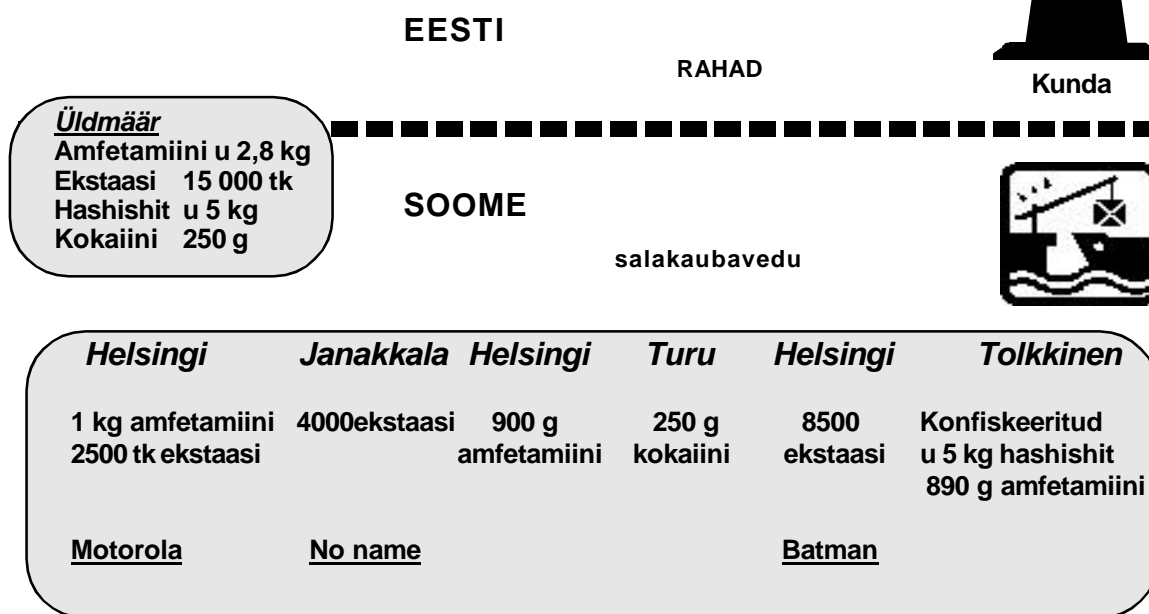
EESTI

RAHAD

Kunda

Üldmäär
Amfetamiini u 2,8 kg
Ekstaasi 15 000 tk
Hashishit u 5 kg
Kokaiini 250 g

SOOME

salakaubavedu

| Helsingi | Janakkala | Helsingi | Turu | Helsingi | Tolkkinen |
|---|---|---|---|---|---|
| 1 kg amfetamiini 2500 tk ekstaasi | 4000ekstaasi | 900 g amfetamiini | 250 g kokaiini | 8500 ekstaasi | Konfiskeeritud u 5 kg hashishit 890 g amfetamiini |
| Motorola | No name | | | Batman | |